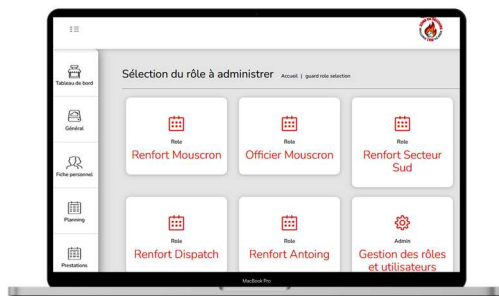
Tableau de bord

Général

Fiche personnel

Planning

Prestations

Sélection du rôle à administrer Accueil | guard role selection

Role
Renfort Mouscron

Role
Officier Mouscron

Role
Renfort Secteur Sud

Role
Renfort Dispatch

Role
Renfort Antoing

Admin
Gestion des rôles et utilisateurs

MacBook Pro